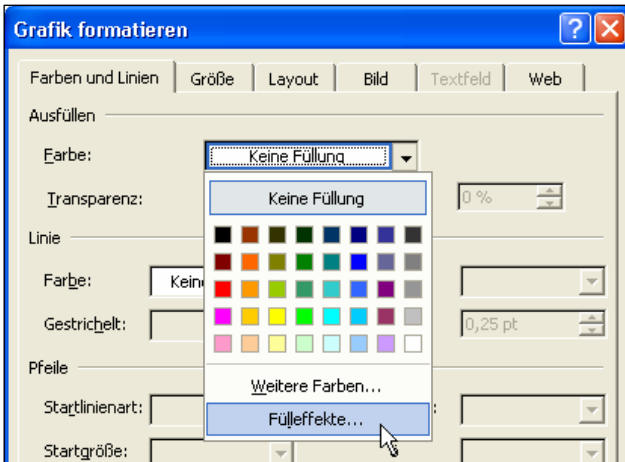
Grafik formatieren

Farben und Linien | Größe | Layout | Bild | Textfeld | Web

Ausfüllen

Farbe: Keine Füllung

Transparenz: 0 %

Keine Füllung

Linie

Farbe: Keine

Gestrichelt: 0,25 pt

Pfeile

Weitere Farben...

Startlinienart:

Fülleffekte...

Startgröße: